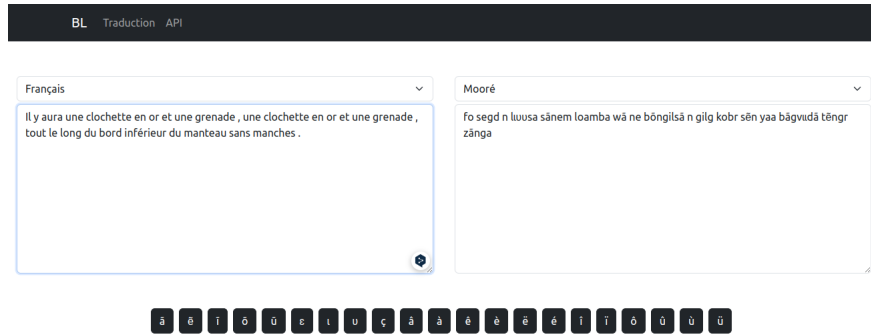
BL Traduction API

Français

Il y aura une clochette en or et une grenade , une clochette en or et une grenade , tout le long du bord inférieur du manteau sans manches .

Mooré

Fo segd n lʋʋsa sãnem loamba wã ne bõngilsã n gilg kobr sẽn yaa bãgvʋdã tẽngr zãnga

ã ẽ ĩ õ ũ ɛ ɩ ʋ ç â à ê è ë é î ï ô û ù ü